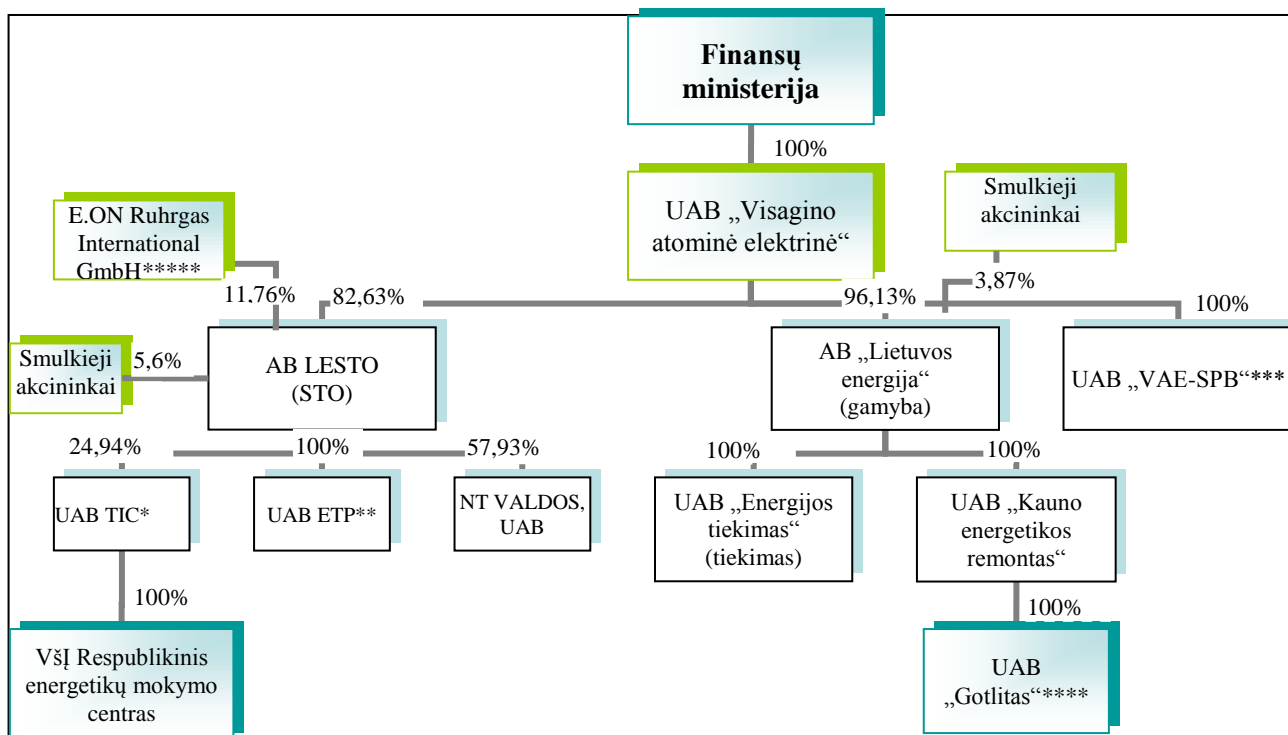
Finansų ministerija

100%

UAB „Visagino atominė elektrinė“

Smulkieji akcininkai

E.ON Ruhrgas International GmbH*****

11,76%

82,63%

96,13%

3,87%

100%

Smulkieji akcininkai

5,6%

AB LESTO (STO)

AB „Lietuvos energija“ (gamyba)

UAB „VAE-SPB“***

24,94%

100%

57,93%

100%

100%

UAB TIC*

UAB ETP**

NT VALDOS, UAB

UAB „Energijos tiekimas“ (tiekimas)

UAB „Kauno energetikos remontas“

100%

100%

VšĮ Respublikinis energetikų mokymo centras

UAB „Gotlitas“****